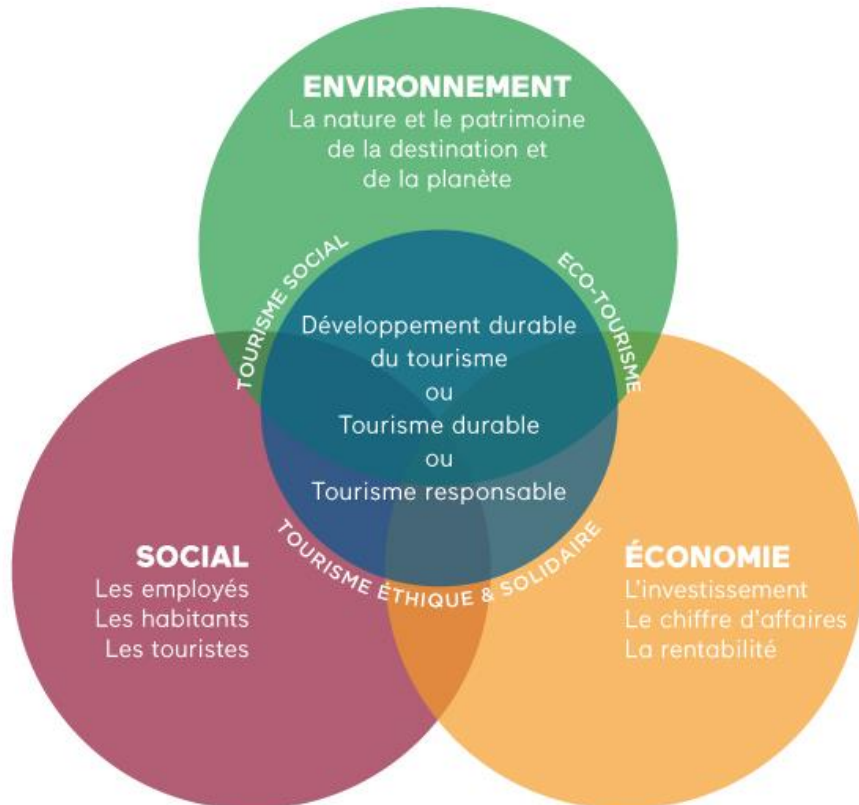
ENVIRONNEMENT
La nature et le patrimoine de la destination et de la planète

TOURISME SOCIAL

ECO-TOURISME

Développement durable du tourisme
ou
Tourisme durable
ou
Tourisme responsable

TOURISME ÉTHIQUE & SOLIDAIRE

SOCIAL
Les employés
Les habitants
Les touristes

ÉCONOMIE
L'investissement
Le chiffre d'affaires
La rentabilité